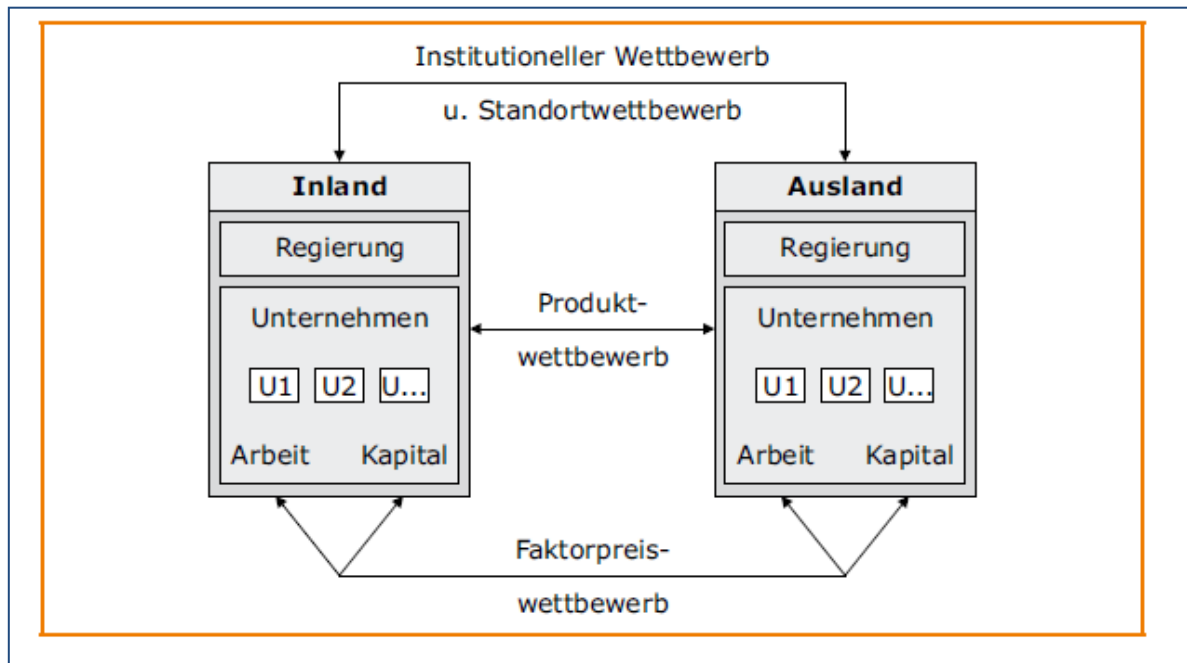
Institutioneller Wettbewerb
u. Standortwettbewerb

Inland
Regierung
Unternehmen
U1 U2 U...
Arbeit Kapital

Produktwettbewerb

Ausland
Regierung
Unternehmen
U1 U2 U...
Arbeit Kapital

Faktorpreiswettbewerb